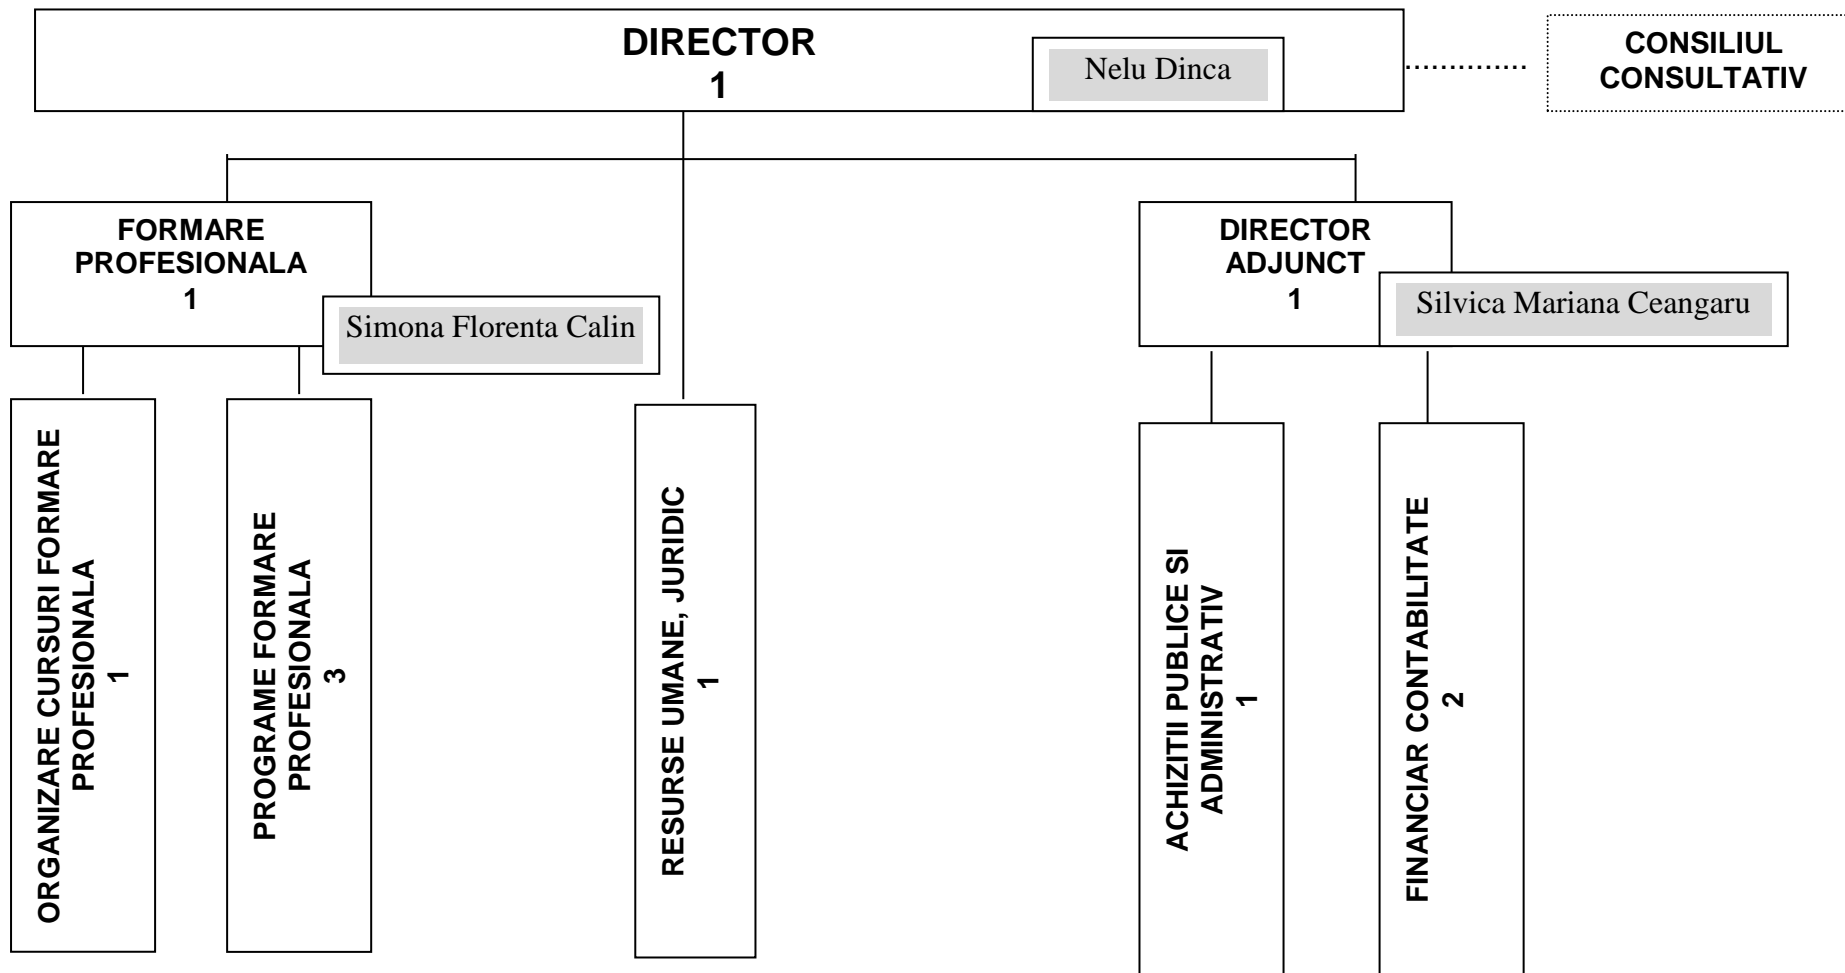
DIRECTOR
1
Nelu Dinca

CONSILIUL CONSULTATIV

FORMARE PROFESIONALA
1
Simona Florenta Calin

DIRECTOR ADJUNCT
1
Silvica Mariana Ceangaru

ORGANIZARE CURSURI FORMARE PROFESIONALA
1

PROGRAME FORMARE PROFESIONALA
3

RESURSE UMANE, JURIDIC
1

ACHIZITII PUBLICE SI ADMINISTRATIV
1

FINANCIAR CONTABILITATE
2